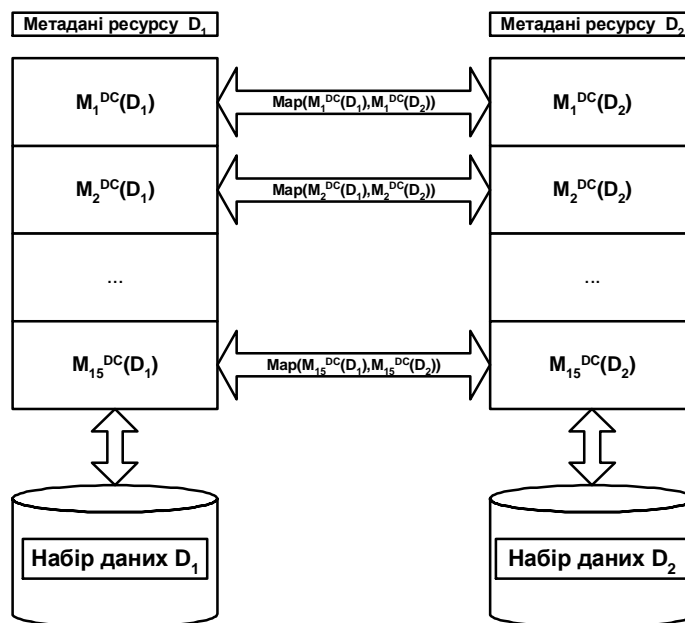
Метадані ресурсу $D_1$

Метадані ресурсу $D_2$

$M_1^{DC}(D_1)$

$Map(M_1^{DC}(D_1),M_1^{DC}(D_2))$

$M_1^{DC}(D_2)$

$M_2^{DC}(D_1)$

$Map(M_2^{DC}(D_1),M_2^{DC}(D_2))$

$M_2^{DC}(D_2)$

...

...

$M_{15}^{DC}(D_1)$

$Map(M_{15}^{DC}(D_1),M_{15}^{DC}(D_2))$

$M_{15}^{DC}(D_2)$

Набір даних $D_1$

Набір даних $D_2$